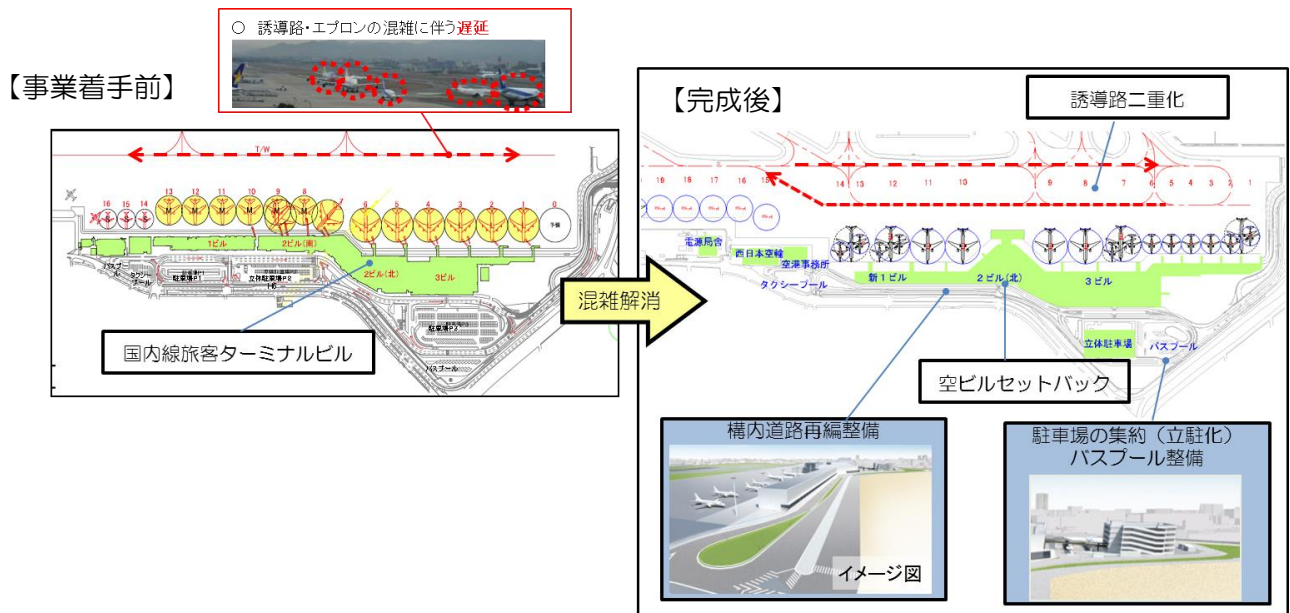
○ 誘導路・エプロンの混雑に伴う遅延

【事業着手前】

T/W

16 15 14 13 12 11 10 9 8 7 6 5 4 3 2 1 0

予備

1ビル 2ビル(南) 2ビル(北) 3ビル

タクシープール

立体駐車場P2

駐車場P1

駐車場P3

バスプール

国内線旅客ターミナルビル

混雑解消

【完成後】

誘導路二重化

19 18 17 16 15 14 13 12 11 10 9 8 7 6 5 4 3 2 1

電源局舎

西日本空輸

空港事務所

タクシープール

新1ビル 2ビル(北) 3ビル

立体駐車場

バスプール

空ビルセットバック

構内道路再編整備

イメージ図

駐車場の集約(立駐化)
バスプール整備